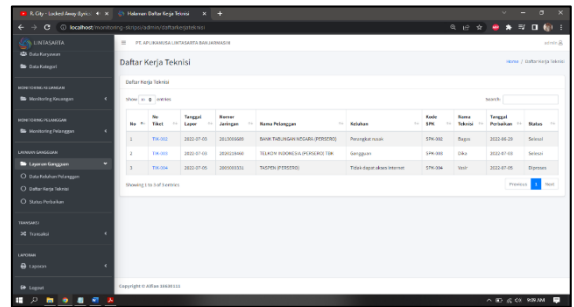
R. City - Locked Away (Lyric ×
Halaman Daftar Kerja Teknisi ×
localhost/monitoring-dsrpo/admin/daftarkerjateknisi

UNTASARTA
Data Karyawan
Data Kategori
MONITORING KEUANGAN
Monitoring Keuangan
MONITORING PELANGGAN
Monitoring Pelanggan
LAPORAN GANGGUAN
Laporan Gangguan
Data Keluhan Pelanggan
Daftar Kerja Teknisi
Status Perbaikan
TRANSAKSI
Transaksi
LAPORAN
Laporan
Logout

PT. APLIKANUSA LINTASARTA BANJARMASIN

Daftar Kerja Teknisi

Home / Daftar Kerja Teknisi

Daftar Kerja Teknisi

Show 10 entries

Search:

| No | No Tiket | Tanggal Lapor | Nomor Jaringan | Nama Pelanggan | Keluhan | Kode SPK | Nama Teknisi | Tanggal Perbaikan | Status |
|---|---|---|---|---|---|---|---|---|---|
| 1 | TIK-002 | 2022-07-03 | 2815550689 | BANK TABUNGAN NEGARA (PERSERO) | Perangkat rusak | SPK-002 | Bagus | 2022-06-29 | Selesai |
| 2 | TIK-003 | 2022-07-03 | 2828226666 | TELKOM INDONESIA (PERSERO) TBK | Gangguan | SPK-003 | Oko | 2022-07-03 | Selesai |
| 3 | TIK-004 | 2022-07-05 | 2865555551 | TASPEN (PERSERO) | Tidak dapat akses internet | SPK-004 | Yadi | 2022-07-05 | Diproses |

Showing 1 to 3 of 3 entries

Previous 1 Next

Copyright © Alfian SRMP2022

9:09 AM